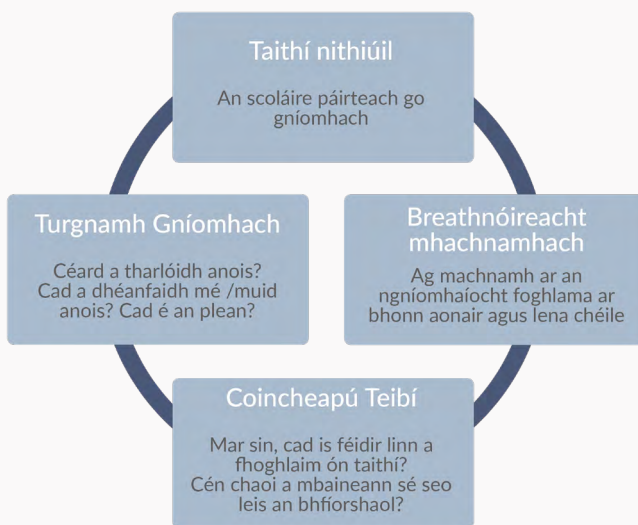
Taithí nithiúil

An scoláire páirteach go gníomhach

Breathnóireacht mhachnamhach

Ag machnamh ar an ngníomhaíocht foghlama ar bhonn aonair agus lena chéile

Coincheapú Teibí

Mar sin, cad is féidir linn a fhoghlaim ón taithí? Cén chaoi a mbaineann sé seo leis an bhfíorshaol?

Turgnamh Gníomhach

Céard a tharlóidh anois? Cad a dhéanfaidh mé /muid anois? Cad é an plean?